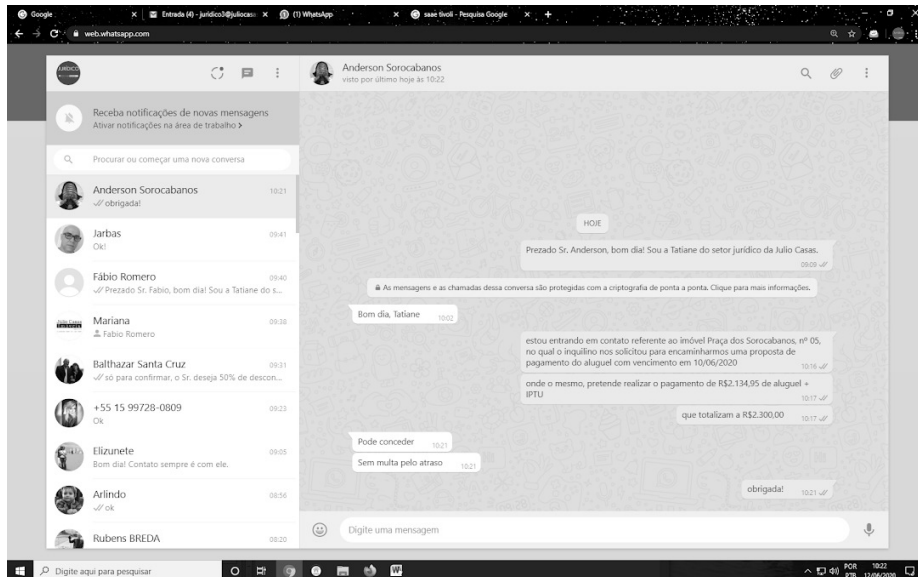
Google
Entrada (4) - juridico3@juliocas
(1) WhatsApp
saae tivoli - Pesquisa Google
web.whatsapp.com

JULIO CASAS

Anderson Sorocabanos
visto por último hoje às 10:22

Receba notificações de novas mensagens
Ativar notificações na área de trabalho >

Procurar ou começar uma nova conversa

Anderson Sorocabanos 10:21
obrigada!

Jarbas 09:41
Ok!

Fábio Romero 09:40
Prezado Sr. Fabio, bom dia! Sou a Tatiane do s...

Mariana 09:38
Fabio Romero

Balthazar Santa Cruz 09:31
só para confirmar, o Sr. deseja 50% de descon...

+55 15 99728-0809 09:23
Ok

Elizunete 09:05
Bom dia! Contato sempre é com ele.

Arlindo 08:56
ok

Rubens BREDA 08:20

HOJE

Prezado Sr. Anderson, bom dia! Sou a Tatiane do setor jurídico da Julio Casas. 09:09

As mensagens e as chamadas dessa conversa são protegidas com a criptografia de ponta a ponta. Clique para mais informações.

Bom dia, Tatiane 10:02

estou entrando em contato referente ao imóvel Praça dos Sorocabanos, nº 05, no qual o inquilino nos solicitou para encaminharmos uma proposta de pagamento do aluguel com vencimento em 10/06/2020 10:16

onde o mesmo, pretende realizar o pagamento de R$2.134,95 de aluguel + IPTU 10:17

que totalizam a R$2.300,00 10:17

Pode conceder 10:21

Sem multa pelo atraso 10:21

obrigada! 10:21

Digite uma mensagem

Digite aqui para pesquisar

POR PTB 10:22 17/06/2020